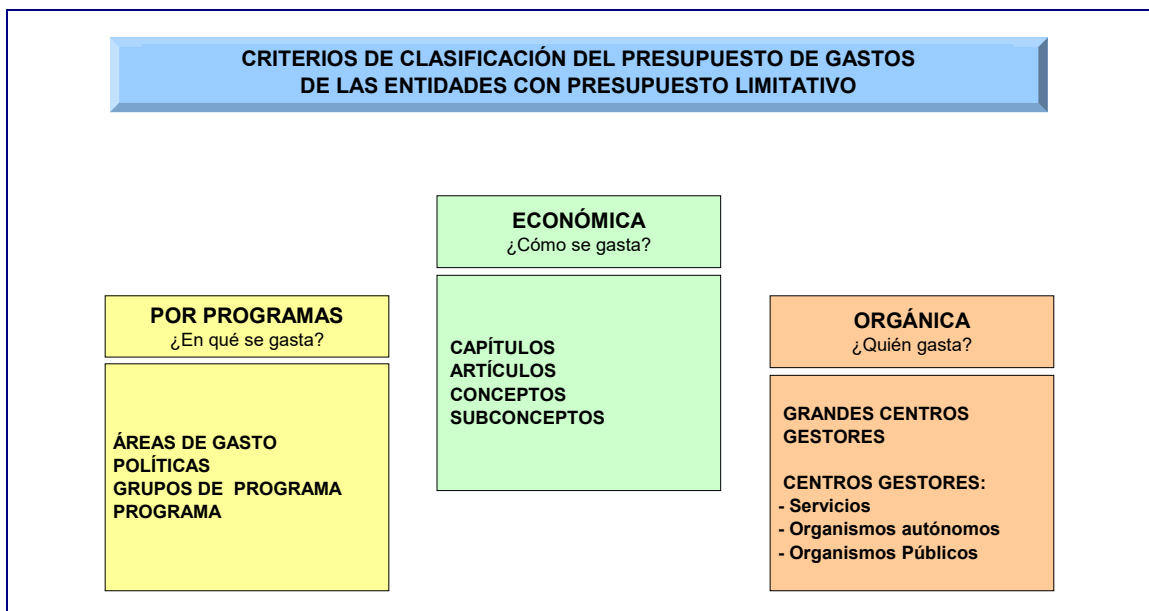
CRITERIOS DE CLASIFICACIÓN DEL PRESUPUESTO DE GASTOS DE LAS ENTIDADES CON PRESUPUESTO LIMITATIVO

ECONÓMICA
¿Cómo se gasta?

CAPÍTULOS
ARTÍCULOS
CONCEPTOS
SUBCONCEPTOS

POR PROGRAMAS
¿En qué se gasta?

ÁREAS DE GASTO
POLÍTICAS
GRUPOS DE PROGRAMA
PROGRAMA

ORGÁNICA
¿Quién gasta?

GRANDES CENTROS GESTORES

CENTROS GESTORES:
- Servicios
- Organismos autónomos
- Organismos Públicos